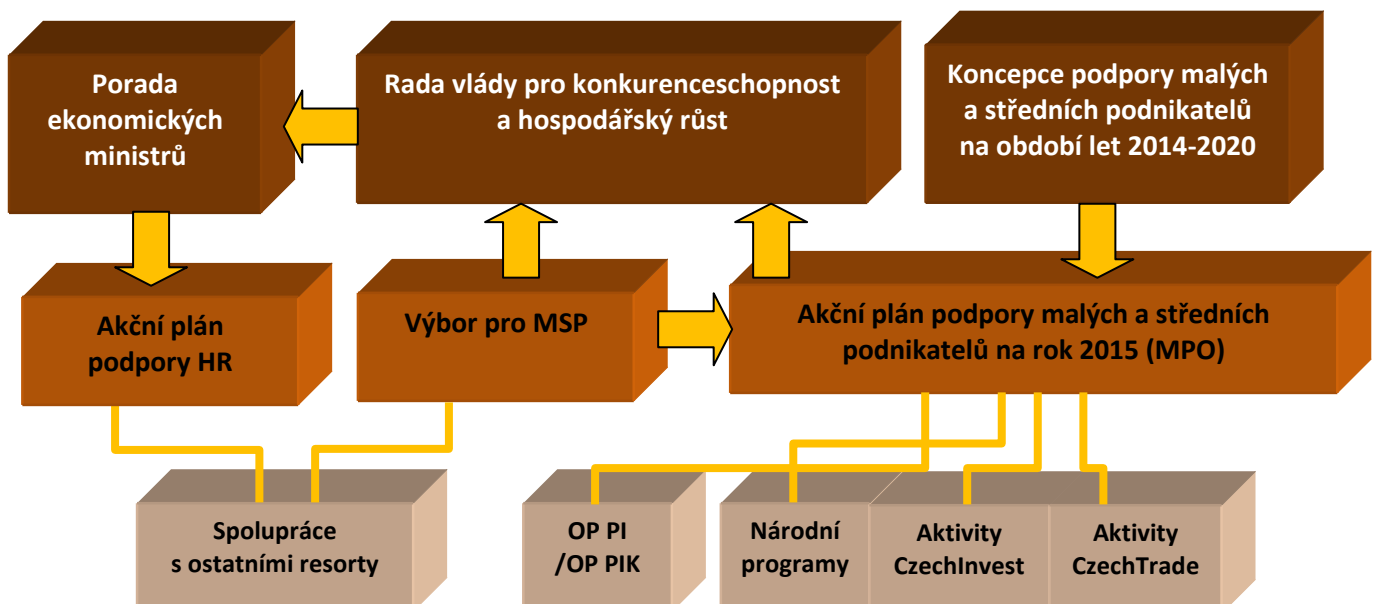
Porada ekonomických ministrů

Rada vlády pro konkurenceschopnost a hospodářský růst

Koncepce podpory malých a středních podnikatelů na období let 2014-2020

Akční plán podpory HR

Výbor pro MSP

Akční plán podpory malých a středních podnikatelů na rok 2015 (MPO)

Spolupráce s ostatními resorty

OP PI /OP PIK

Národní programy

Aktivity CzechInvest

Aktivity CzechTrade